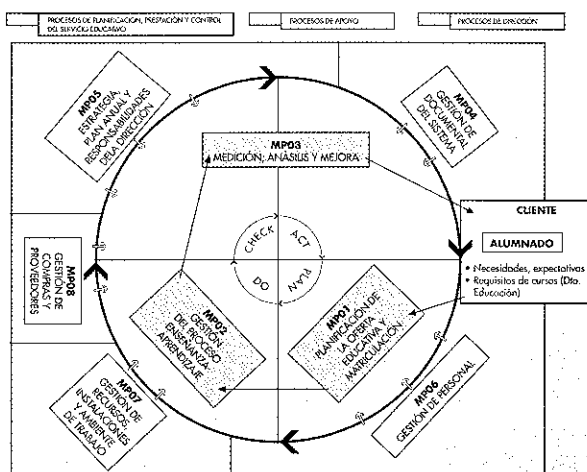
PROCESOS DE PLANIFICACION, PRESTACION Y CONTROL DEL SERVICIO EDUCATIVO

PROCESOS DE APOYO

PROCESOS DE DIRECCION

MP05
ESTRATEGIA, PLAN ANUAL Y RESPONSABILIDADES DE LA DIRECCION

MP04
GESTION DOCUMENTAL DEL SISTEMA

MP03
MEDICION, ANALISIS Y MEJORA

CLIENTE

ALUMNADO

• Necesidades, expectativas
• Requisitos de cursos (Dto. Educación)

MP08
GESTION DE COMPRAS Y PROVEEDORES

CHECK
ACT
PLAN
DO

MP02
GESTION DEL PROCESO ENSEÑANZA-APRENDIZAJE

MP01
PLANIFICACION DE LA OFERTA EDUCATIVA Y MATRICULACION

MP07
GESTION DE RECURSOS, INSTALACIONES Y AMBIENTE DE TRABAJO

MP06
GESTION DE PERSONAL